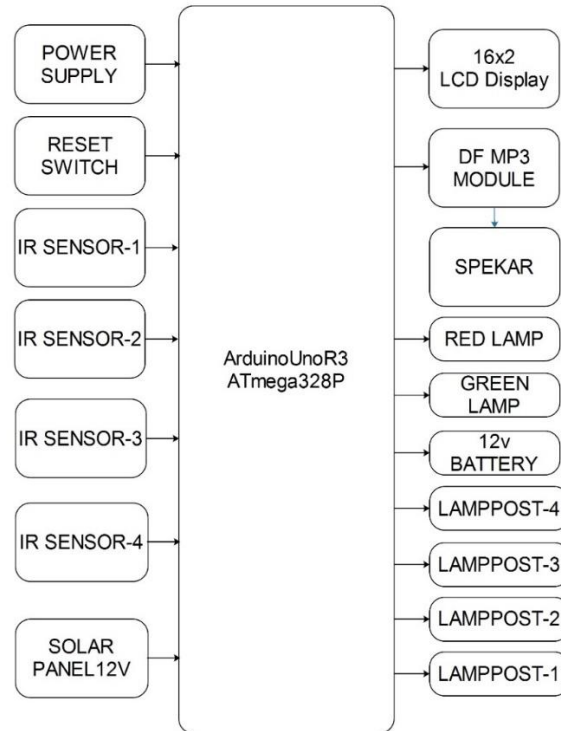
POWER SUPPLY

RESET SWITCH

IR SENSOR-1

IR SENSOR-2

IR SENSOR-3

IR SENSOR-4

SOLAR PANEL12V

ArduinoUnoR3
ATmega328P

16x2 LCD Display

DF MP3 MODULE

SPEKAR

RED LAMP

GREEN LAMP

12v BATTERY

LAMPPOST-4

LAMPPOST-3

LAMPPOST-2

LAMPPOST-1